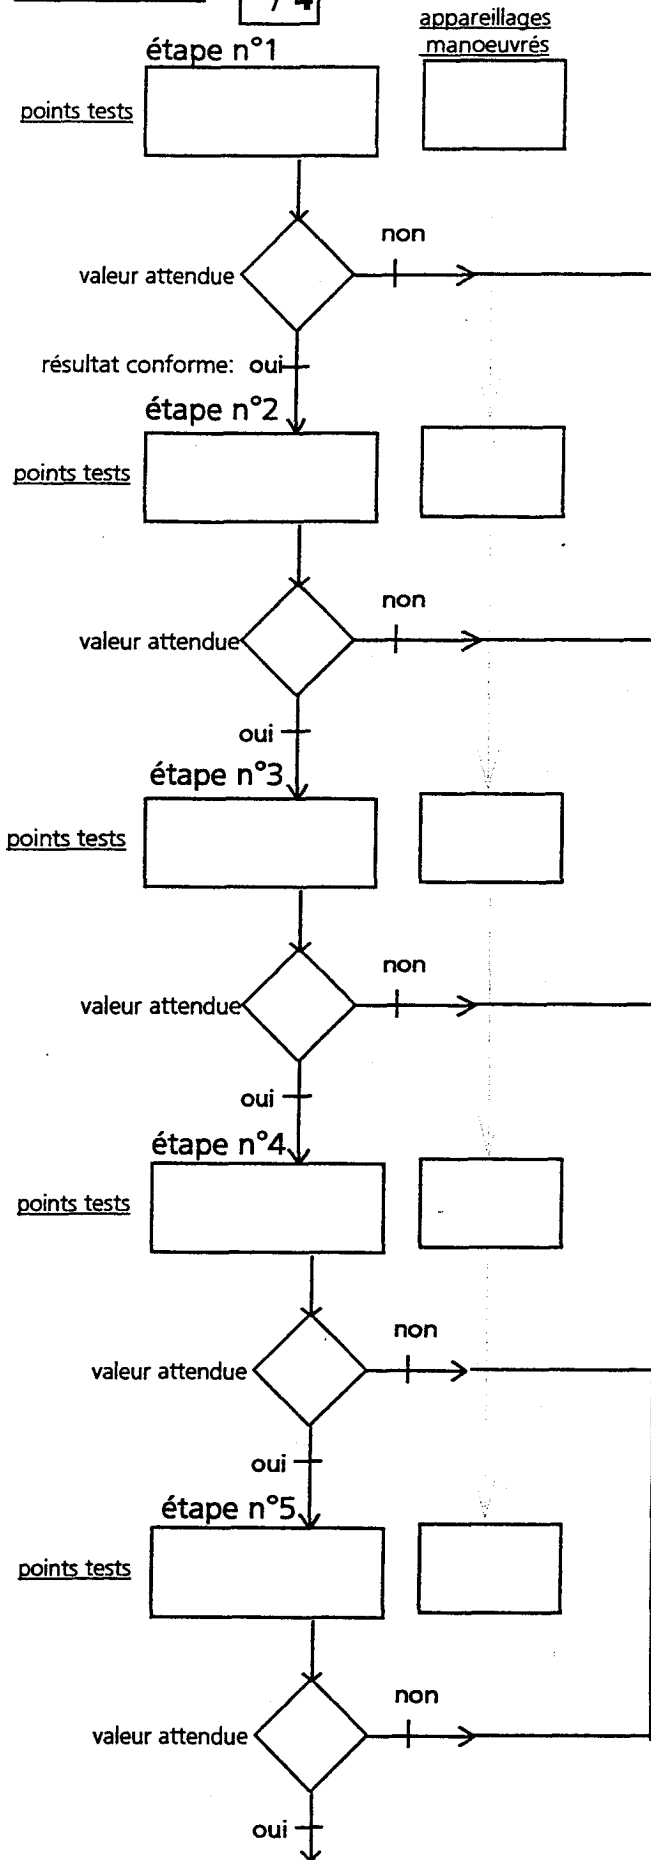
/ 4

appareillages manoeuvrés

étape n°1

points tests

valeur attendue

non

résultat conforme: oui

étape n°2

points tests

valeur attendue

non

oui

étape n°3

points tests

valeur attendue

non

oui

étape n°4

points tests

valeur attendue

non

oui

étape n°5

points tests

valeur attendue

non

oui